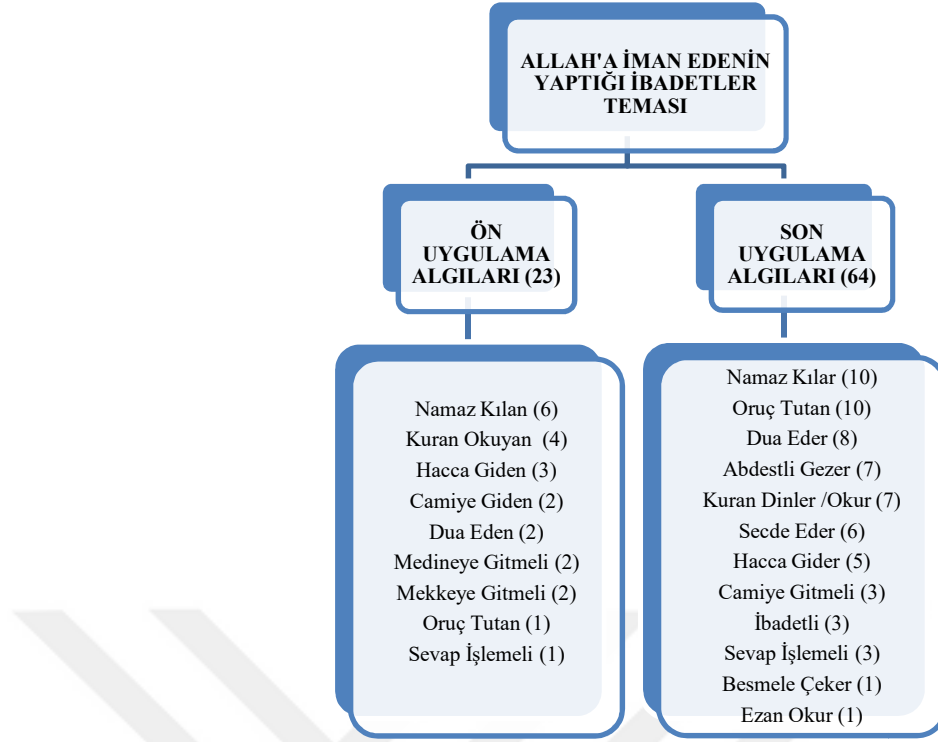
ALLAH'A İMAN EDENİN YAPTIĞI İBADETLER TEMASI

ÖN UYGULAMA ALGILARI (23)

SON UYGULAMA ALGILARI (64)

Namaz Kılan (6)
Kuran Okuyan (4)
Hacca Giden (3)
Camiye Giden (2)
Dua Eden (2)
Medineye Gitmeli (2)
Mekkeye Gitmeli (2)
Oruç Tutan (1)
Sevap İşlemeli (1)

Namaz Kılar (10)
Oruç Tutan (10)
Dua Eder (8)
Abdestli Gezer (7)
Kuran Dinler /Okur (7)
Secde Eder (6)
Hacca Gider (5)
Camiye Gitmeli (3)
İbadetli (3)
Sevap İşlemeli (3)
Besmele Çeker (1)
Ezan Okur (1)